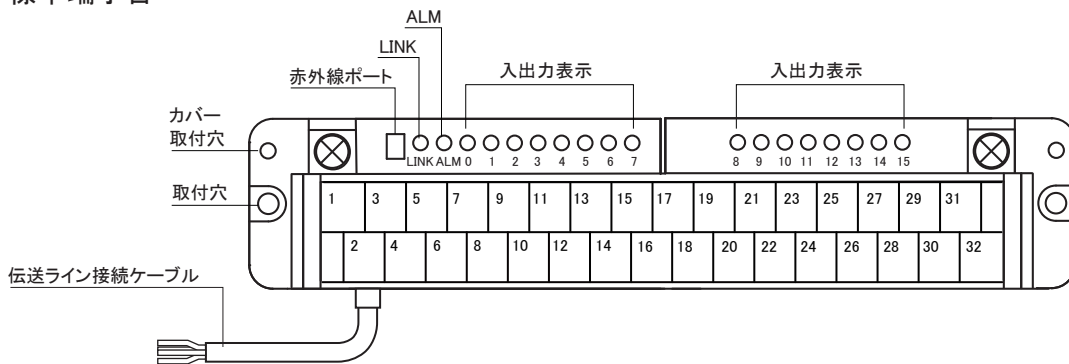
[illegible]

ALM

LINK

赤外線ポート

入出力表示

入出力表示

カバー取付穴

取付穴

LINK ALM 0 1 2 3 4 5 6 7

8 9 10 11 12 13 14 15

1 3 5 7 9 11 13 15 17 19 21 23 25 27 29 31

2 4 6 8 10 12 14 16 18 20 22 24 26 28 30 32

伝送ライン接続ケーブル